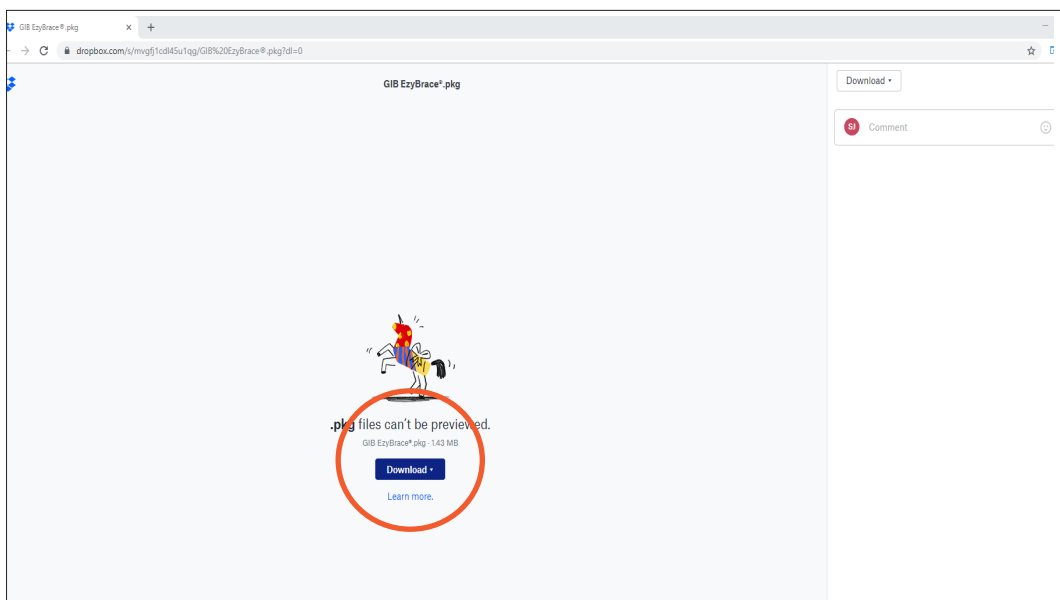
GIB EzyBrace®.pkg ×

dropbox.com/s/mvgfj1cdl45u1qg/GIB%20EzyBrace®.pkg?dl=0

GIB EzyBrace®.pkg

Download ▾

SJ Comment

.pkg files can't be previewed.

GIB EzyBrace®.pkg · 1.43 MB

Download ▾

Learn more.